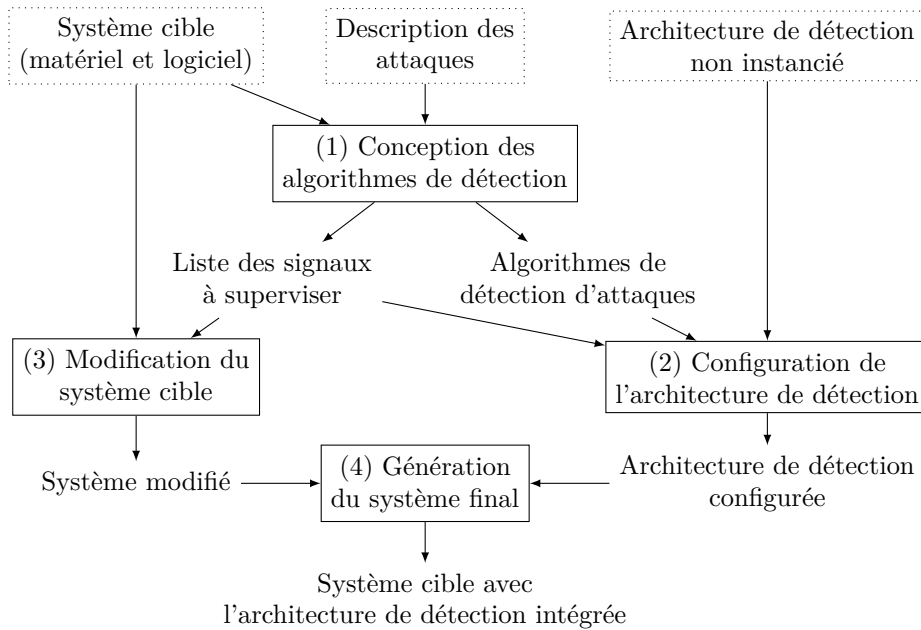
Système cible (matériel et logiciel)

Description des attaques

Architecture de détection non instancié

(1) Conception des algorithmes de détection

Liste des signaux à superviser

Algorithmes de détection d'attaques

(3) Modification du système cible

(2) Configuration de l'architecture de détection

Système modifié

(4) Génération du système final

Architecture de détection configurée

Système cible avec l'architecture de détection intégrée